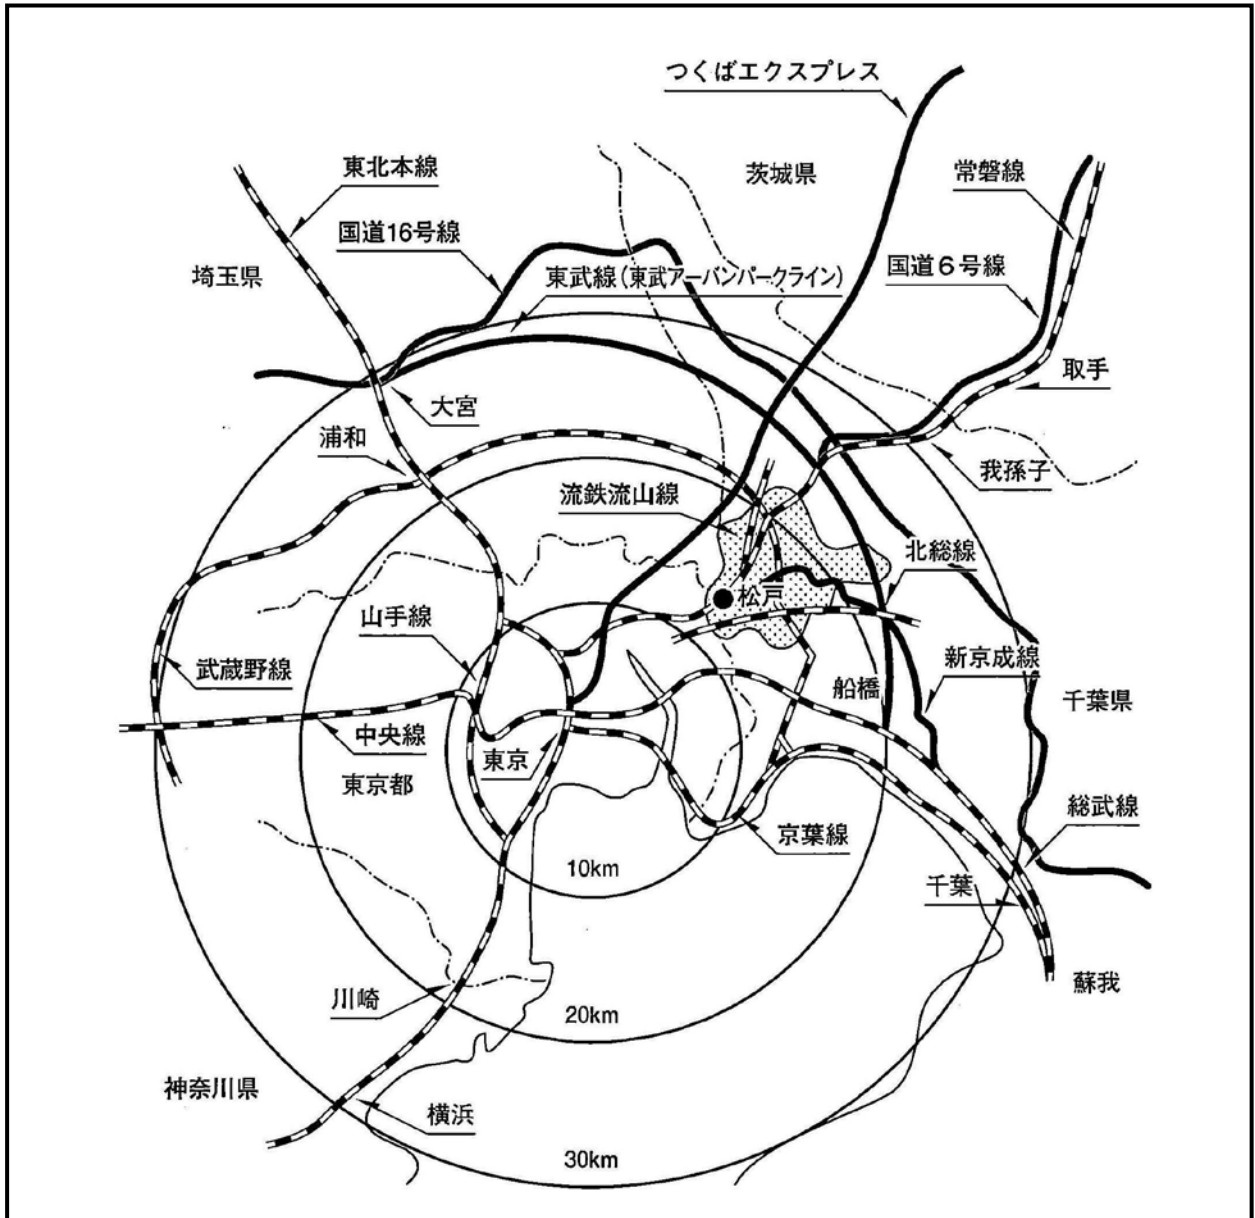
つくばエクスプレス

東北本線

茨城県

常磐線

国道16号線

国道６号線

埼玉県

東武線（東武アーバンパークライン）

取手

大宮

浦和

我孫子

流鉄流山線

北総線

松戸

山手線

新京成線

武蔵野線

船橋

千葉県

中央線

東京

東京都

京葉線

総武線

10km

千葉

蘇我

川崎

20km

神奈川県

横浜

30km